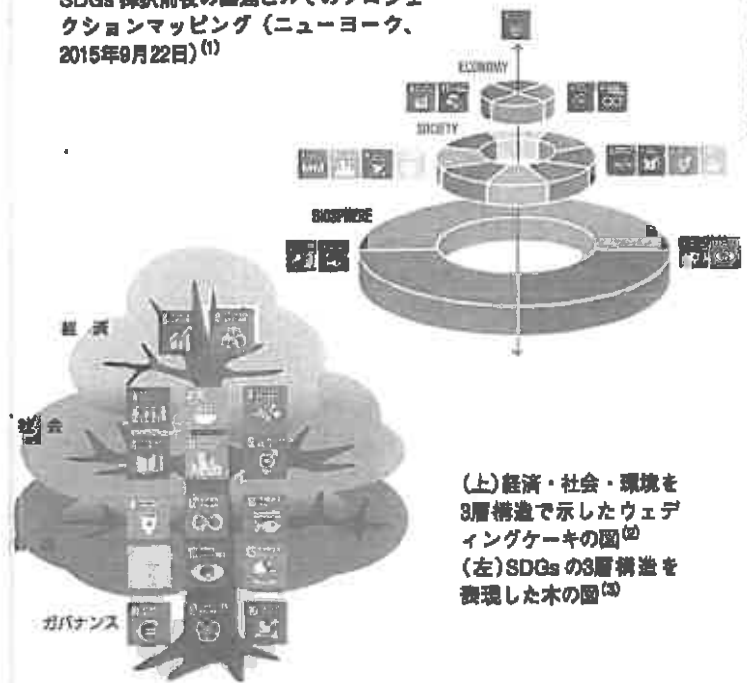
SDGs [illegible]のプロジェクションマッピング（ニューヨーク、2015年9月22日）$^{(1)}$

ECONOMY

SOCIETY

BIOSPHERE

経済

社会

ガバナンス

（上）経済・社会・環境を3層構造で示したウェディングケーキの図$^{(2)}$
（左）SDGsの3層構造を表現した木の図$^{(3)}$